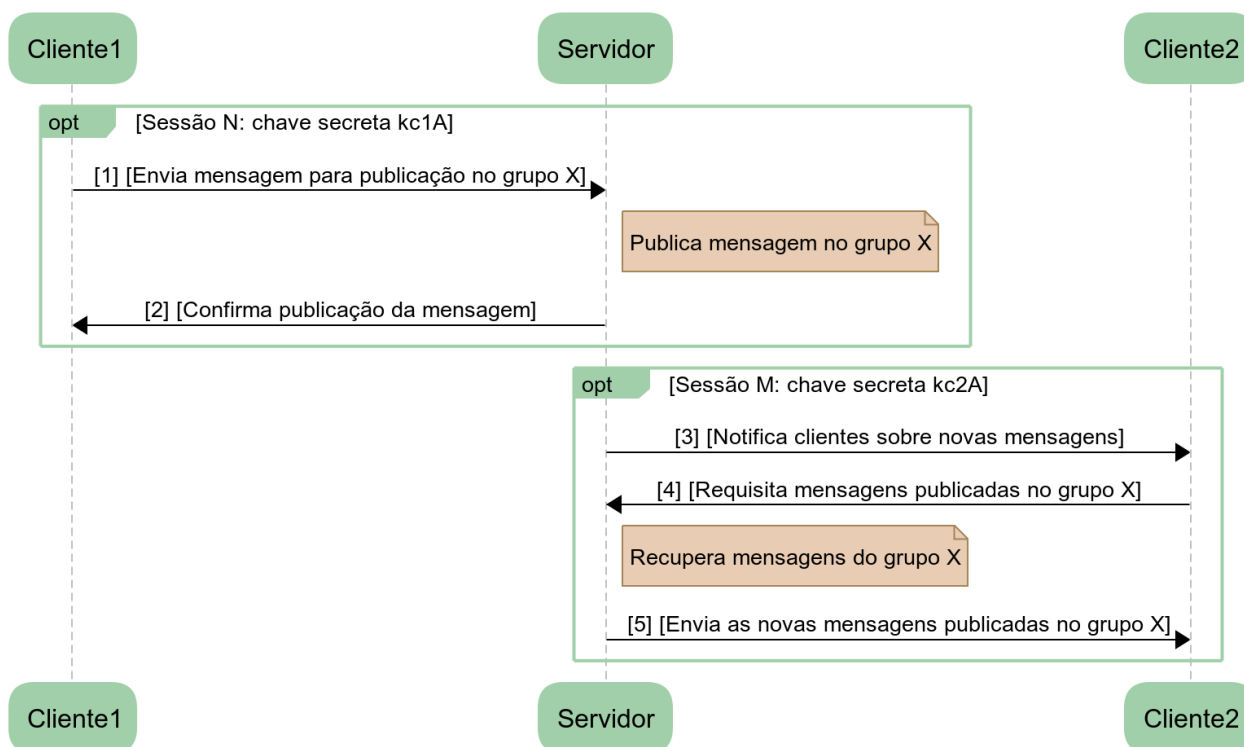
Cliente1

Servidor

Cliente2

opt [Sessão N: chave secreta kc1A]

[1] [Envia mensagem para publicação no grupo X]

Publica mensagem no grupo X

[2] [Confirma publicação da mensagem]

opt [Sessão M: chave secreta kc2A]

[3] [Notifica clientes sobre novas mensagens]

[4] [Requisita mensagens publicadas no grupo X]

Recupera mensagens do grupo X

[5] [Envia as novas mensagens publicadas no grupo X]

Cliente1

Servidor

Cliente2